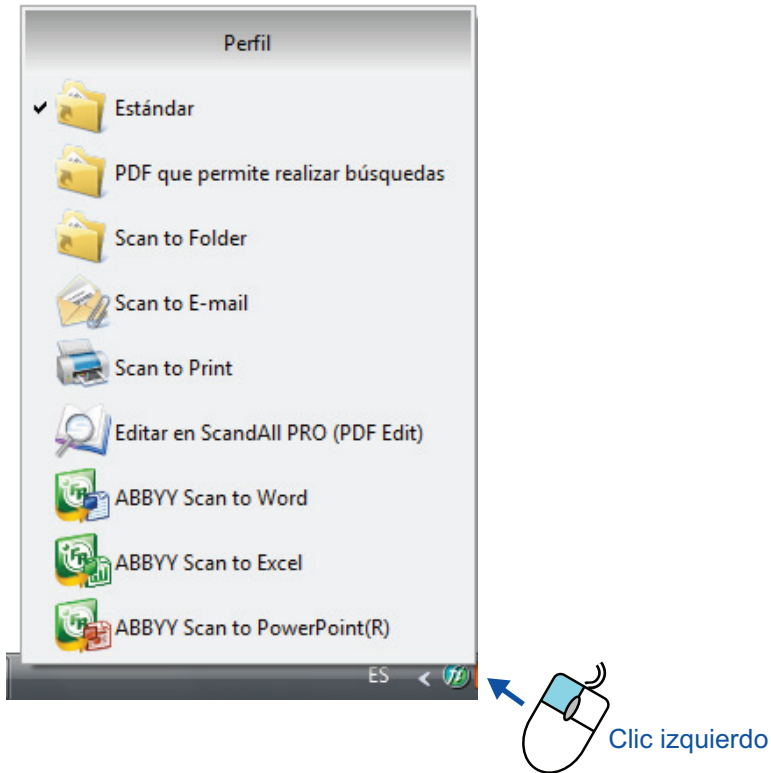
Perfil

✔ Estándar

PDF que permite realizar búsquedas

Scan to Folder

Scan to E-mail

Scan to Print

Editar en ScandAll PRO (PDF Edit)

ABBYY Scan to Word

ABBYY Scan to Excel

ABBYY Scan to PowerPoint(R)

ES

Clic izquierdo